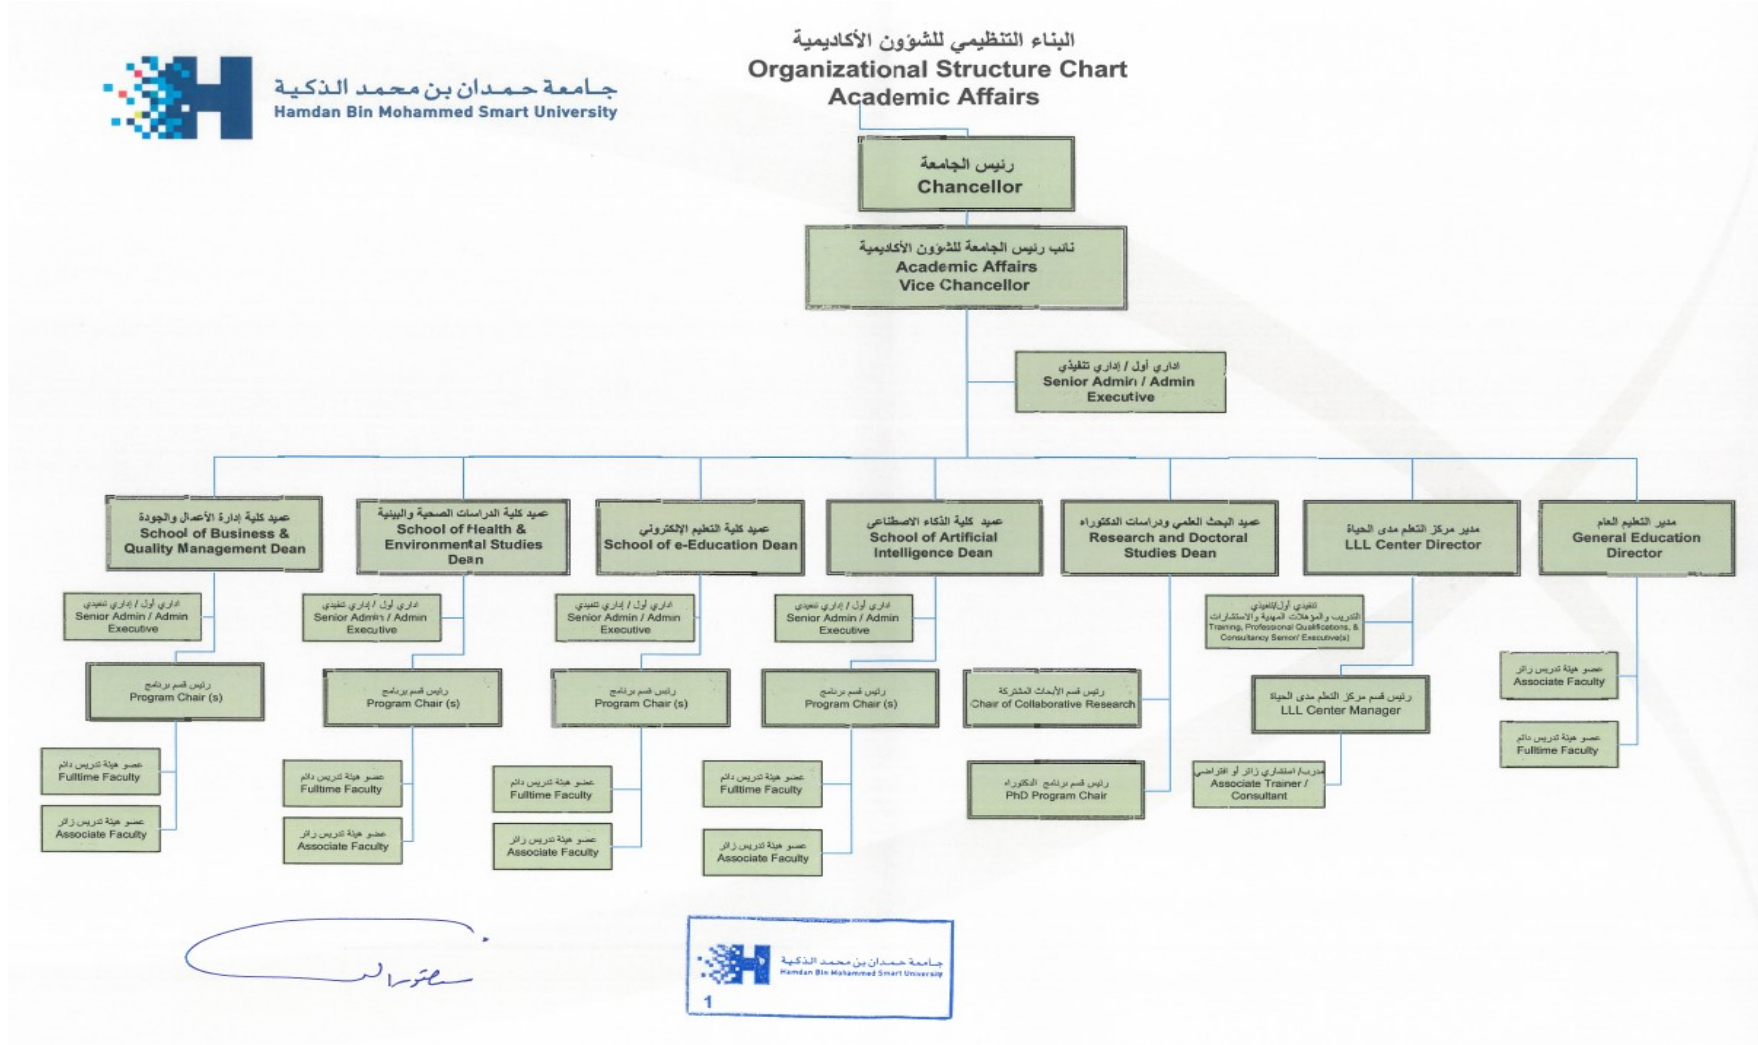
جامعة حمدان بن محمد الذكية
Hamdan Bin Mohammed Smart University

البناء التنظيمي للشؤون الأكاديمية
Organizational Structure Chart
Academic Affairs

رئيس الجامعة
Chancellor

نائب رئيس الجامعة للشؤون الأكاديمية
Academic Affairs
Vice Chancellor

اداري أول / إداري تنفيذي
Senior Admin / Admin Executive

عميد كلية إدارة الأعمال والجودة
School of Business & Quality Management Dean

عميد كلية الدراسات الصحية والبيئية
School of Health & Environmental Studies Dean

عميد كلية التعليم الالكتروني
School of e-Education Dean

عميد كلية الذكاء الاصطناعي
School of Artificial Intelligence Dean

عميد البحث العلمي ودراسات الدكتوراه
Research and Doctoral Studies Dean

مدير مركز التعلم مدى الحياة
LLL Center Director

مدير التعليم العام
General Education Director

اداري أول / إداري تنفيذي
Senior Admin / Admin Executive

رئيس قسم برنامج
Program Chair (s)

عضو هيئة تدريس دائم
Fulltime Faculty

عضو هيئة تدريس زائر
Associate Faculty

اداري أول / إداري تنفيذي
Senior Admin / Admin Executive

رئيس قسم برنامج
Program Chair (s)

عضو هيئة تدريس دائم
Fulltime Faculty

عضو هيئة تدريس زائر
Associate Faculty

اداري أول / إداري تنفيذي
Senior Admin / Admin Executive

رئيس قسم برنامج
Program Chair (s)

عضو هيئة تدريس دائم
Fulltime Faculty

عضو هيئة تدريس زائر
Associate Faculty

اداري أول / إداري تنفيذي
Senior Admin / Admin Executive

رئيس قسم برنامج
Program Chair (s)

عضو هيئة تدريس دائم
Fulltime Faculty

عضو هيئة تدريس زائر
Associate Faculty

رئيس قسم الأبحاث المشتركة
Chair of Collaborative Research

رئيس قسم برنامج الدكتوراه
PhD Program Chair

التنفيذي أول/التنفيذي التدريب والمؤهلات المهنية والاستشارات
Training, Professional Qualifications, & Consultancy Senior/ Executive(s)

رئيس قسم مركز التعلم مدى الحياة
LLL Center Manager

مدرب/ استشاري زائر أو افتراضي
Associate Trainer / Consultant

عضو هيئة تدريس زائر
Associate Faculty

عضو هيئة تدريس دائم
Fulltime Faculty

جامعة حمدان بن محمد الذكية
Hamdan Bin Mohammed Smart University
1